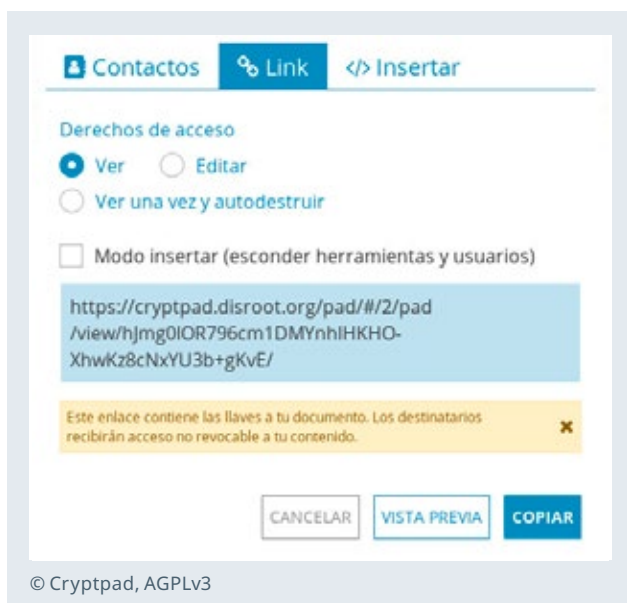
Contactos Link </> Insertar

Derechos de acceso

Ver Editar

Ver una vez y autodestruir

Modo insertar (esconder herramientas y usuarios)

https://cryptpad.disroot.org/pad/#/2/pad/view/hJmg0lOR796cm1DMYnhIHKHO-XhwKz8cNxYU3b+gKvE/

Este enlace contiene las llaves a tu documento. Los destinatarios recibirán acceso no revocable a tu contenido.

×

CANCELAR VISTA PREVIA COPIAR

© Cryptpad, AGPLv3